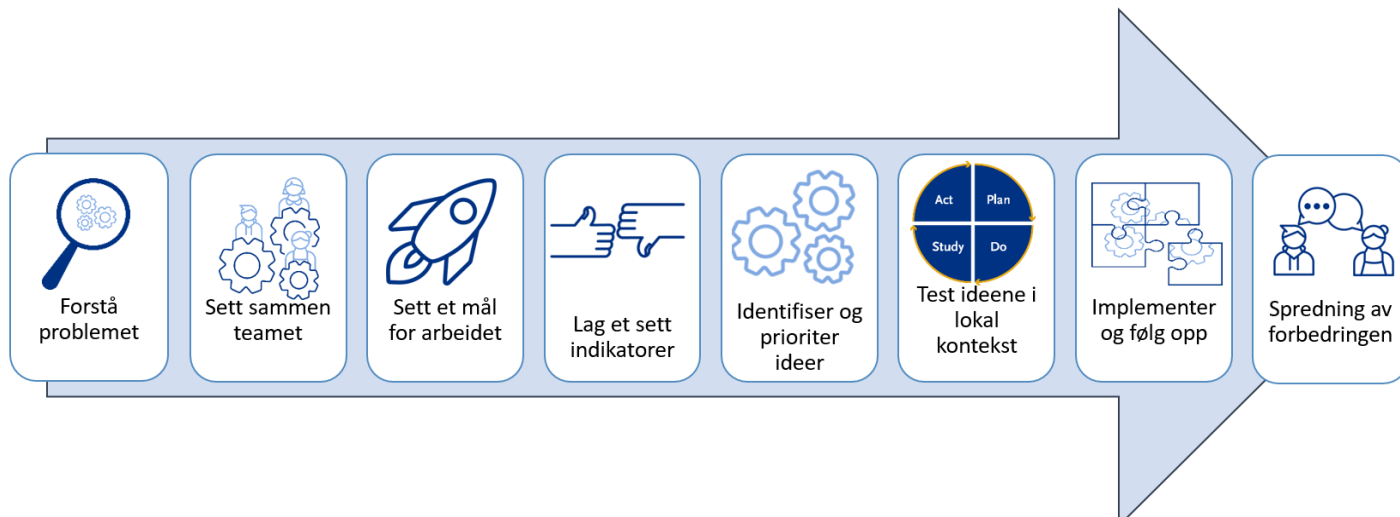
Forstå problemet

Sett sammen teamet

Sett et mål for arbeidet

Lag et sett indikatorer

Identifiser og prioriter ideer

Act
Plan
Study
Do

Test ideene i lokal kontekst

Implementer og følg opp

Spredning av forbedringen